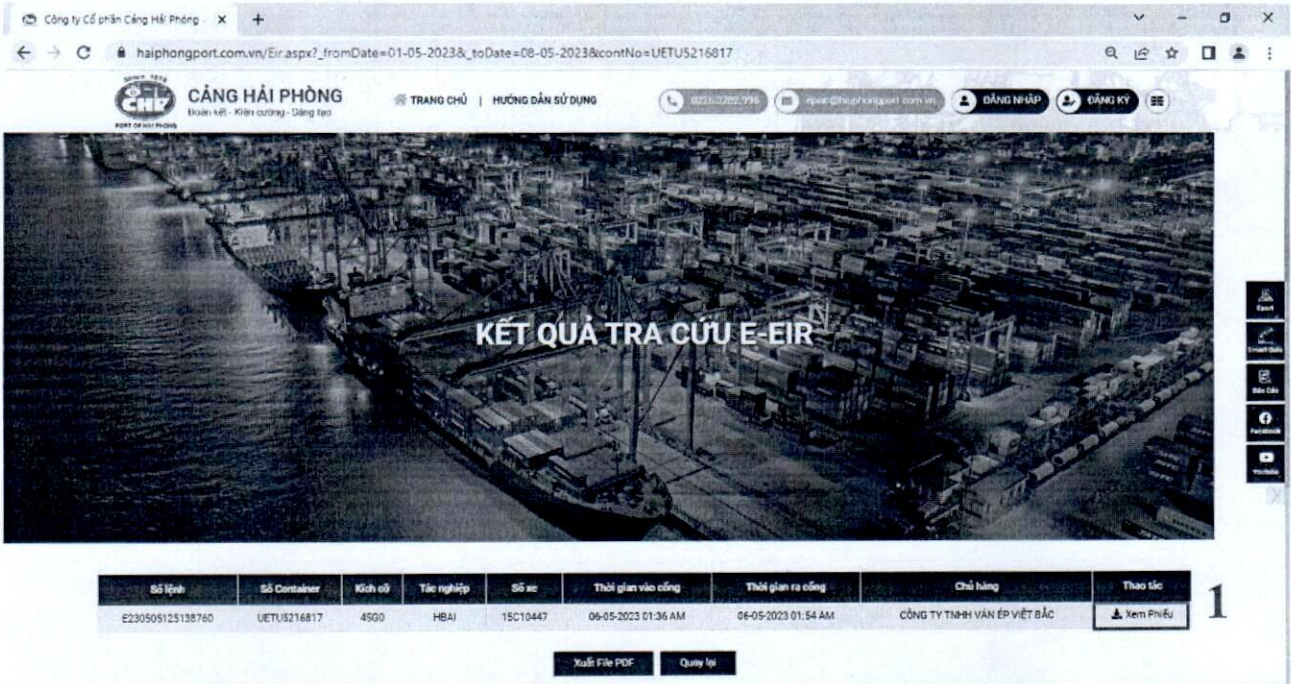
Công ty Cổ phần Cảng Hải Phòng ×  +

haiphongport.com.vn/Eir.aspx?_fromDate=01-05-2023&_toDate=08-05-2023&contNo=UETU5216817

CẢNG HẢI PHÒNG
Đoàn kết - Kiên cường - Sáng tạo
PORT OF HAI PHONG

TRANG CHỦ | HƯỚNG DẪN SỬ DỤNG

0225.3.282.996 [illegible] ĐĂNG NHẬP ĐĂNG KÝ

KẾT QUẢ TRA CỨU E-EIR

Eport
Smart Gate
Báo cáo
Facebook
Youtube

| Số lệnh | Số Container | Kích cỡ | Tác nghiệp | Số xe | Thời gian vào cổng | Thời gian ra cổng | Chủ hàng | Thao tác |
|---|---|---|---|---|---|---|---|---|
| E2305051251387G0 | UETU5216817 | 45G0 | HBAI | 15C10447 | 06-05-2023 01:36 AM | 06-05-2023 01:54 AM | CÔNG TY TNHH VÁN ÉP VIỆT BẮC | Xem Phiếu |

1

Xuất File PDF  Quay lại